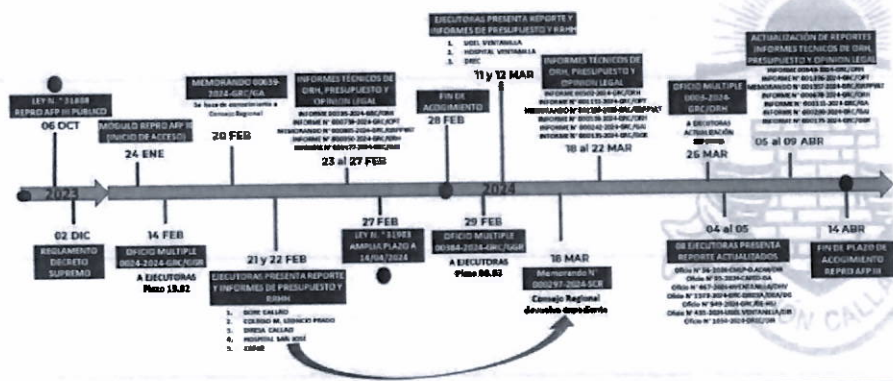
LEY N.° 31808
REPRO AFP III PUBLICO
06 OCT

MODULO REPRO AFP III (INICIO DE ACCESO)
24 ENE

MEMORANDO 00639-2024-GRC/GA
Se hace de conocimiento a Consejo Regional
20 FEB

INFORMES TECNICOS DE ORH, PRESUPUESTO Y OPINION LEGAL
INFORME 00195-2024-GRC/ORH
INFORME N° 000778-2024-GRC/OPT
MEMORANDO N° 000905-2024-GRC/GRPPAT
INFORME N° 000350-2024-GRC/GRH
INFORME N° 000477-2024-GRC/GAJ
23 al 27 FEB

FIN DE ACOGIMIENTO
28 FEB

EJECUTORAS PRESENTA REPORTE Y INFORMES DE PRESUPUESTO Y RRHH
1. UDEL VENTANILLA
2. HOSPITAL VENTANILLA
3. DREC
11 y 12 MAR

INFORMES TECNICOS DE ORH, PRESUPUESTO Y OPINION LEGAL
INFORME 00502-2024-GRC/ORH
INFORME N° 001131-2024-GRC/OPT
MEMORANDO N° 001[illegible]-2024-GRC/GRPPAT
INFORME N° 000536-2024-GRC/ORH
INFORME N° 000242-2024-GRC/GAJ
INFORME N° 000236-2024-GRC/GA
18 al 22 MAR

OFICIO MULTIPLE 0008-2024-GRC/ORH
A EJECUTORAS ACTUALIZACION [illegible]
26 MAR

ACTUALIZACIÓN DE REPORTES INFORMES TECNICOS DE ORH, PRESUPUESTO Y OPINION LEGAL
INFORME 00648-2024-GRC/ORH
INFORME N° 001376-2024-GRC/OPT
MEMORANDO N° 001357-2024-GRC/GRPPAT
INFORME N° 001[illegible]-2024-GRC/ORH
INFORME N° 000315-2024-GRC/GAJ
INFORME N° 000280-2024-GRC/GA
05 al 09 ABR

2023
2024

02 DIC
REGLAMENTO DECRETO SUPREMO

14 FEB
OFICIO MULTIPLE 0024-2024-GRC/GGR
A EJECUTORAS
Plazo 19.02

21 y 22 FEB
EJECUTORAS PRESENTA REPORTE Y INFORMES DE PRESUPUESTO Y RRHH
1. DIRE CALLAO
2. COLEGIO M. LEONCIO PRADO
3. DIRESA CALLAO
4. HOSPITAL SAN JOSÉ
5. CAPAC

27 FEB
LEY N.° 31983
AMPLIA PLAZO A 14/04/2024

29 FEB
OFICIO MULTIPLE 00384-2024-GRC/GGR
A EJECUTORAS
Plazo 06.03

18 MAR
Memorando N° 000297-2024-SCR
Consejo Regional devuelve expediente

04 al 05
08 EJECUTORAS PRESENTA REPORTE ACTUALIZADOS
Oficio N° 36-2024-CMLP-D.ADM/OR
Oficio N° 95-2024-CAPEC-DA
Oficio N° 467-2024-HVENTANILLA/DHV
Oficio N° 1379-2024-GRC-DIRESA/DEA/OG
Oficio N° 949-2024-GRC/DRE-HSJ
Oficio N° 435-2024-UDEL VENTANILLA/DR
Oficio N° 1050-2024-DREC/DR

14 ABR
FIN DE PLAZO DE ACOGIMIENTO REPRO AFP III